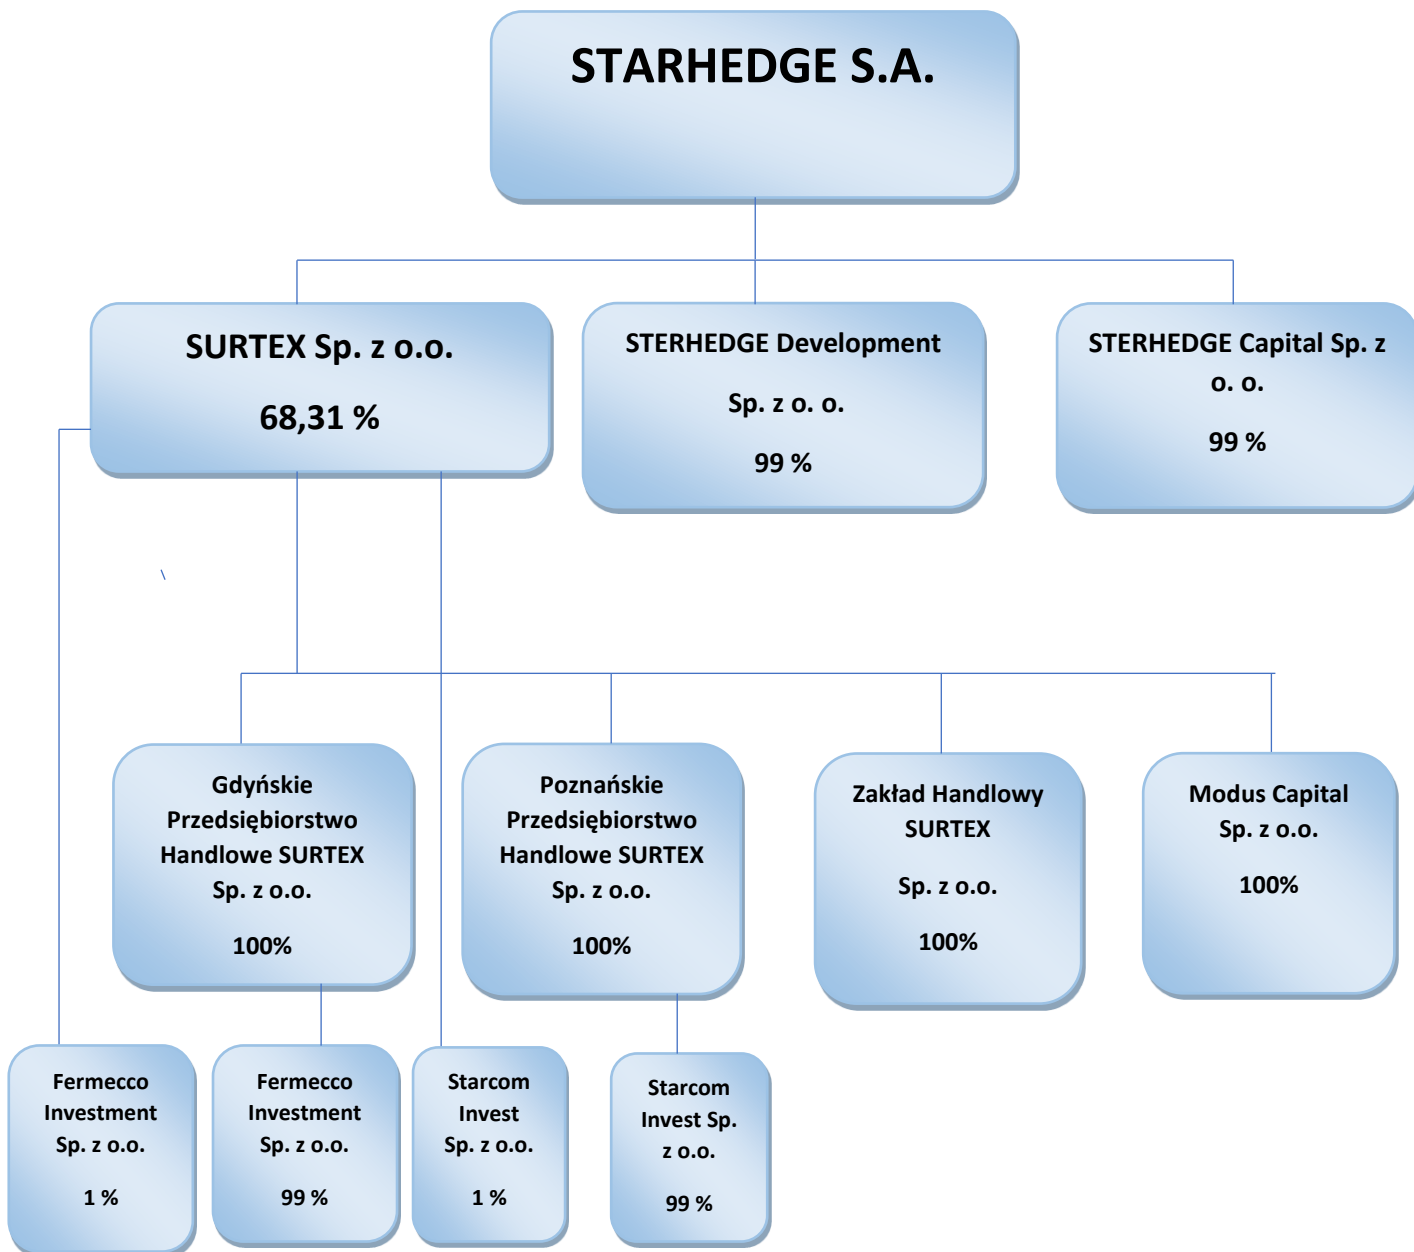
STARHEDGE S.A.

SURTEX Sp. z o.o.

68,31 %

STERHEDGE Development

Sp. z o. o.

99 %

STERHEDGE Capital Sp. z o. o.

99 %

Gdyńskie Przedsiębiorstwo Handlowe SURTEX Sp. z o.o.

100%

Poznańskie Przedsiębiorstwo Handlowe SURTEX Sp. z o.o.

100%

Zakład Handlowy SURTEX

Sp. z o.o.

100%

Modus Capital Sp. z o.o.

100%

Fermecco Investment Sp. z o.o.

1 %

Fermecco Investment Sp. z o.o.

99 %

Starcom Invest Sp. z o.o.

1 %

Starcom Invest Sp. z o.o.

99 %